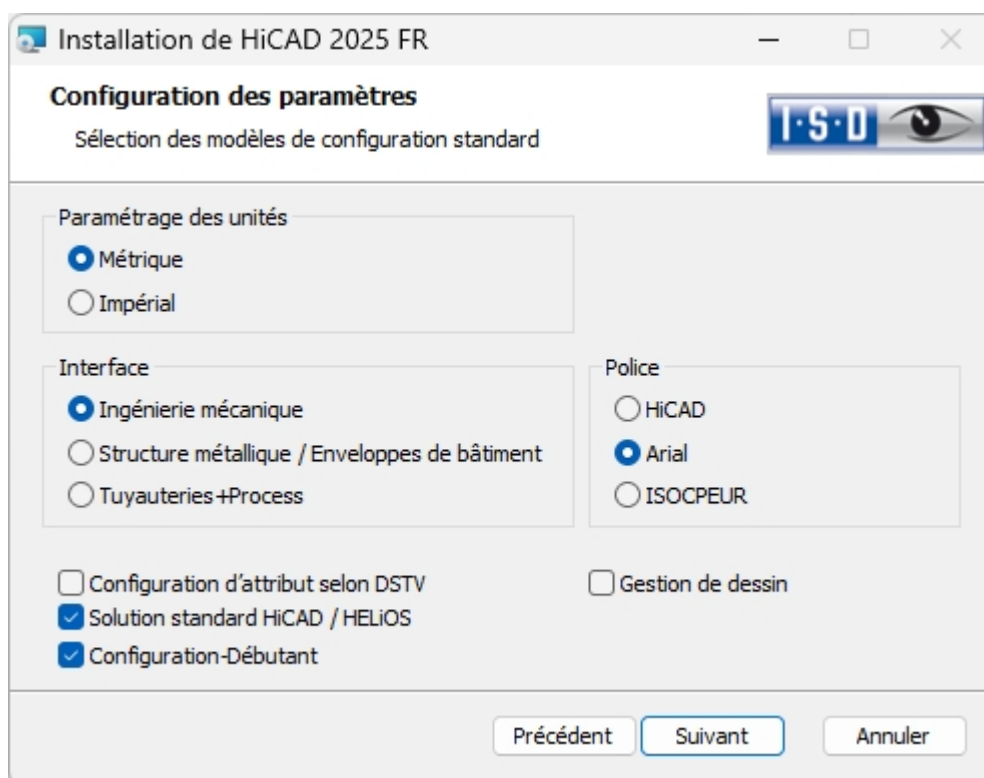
Installation de HiCAD 2025 FR

Configuration des paramètres

Sélection des modèles de configuration standard

I·S·D

Paramétrage des unités

Métrique

Impérial

Interface

Ingénierie mécanique

Structure métallique / Enveloppes de bâtiment

Tuyauteries+Process

Police

HiCAD

Arial

ISOCPEUR

Configuration d'attribut selon DSTV

Gestion de dessin

Solution standard HiCAD / HELiOS

Configuration-Débutant

Précédent

Suivant

Annuler